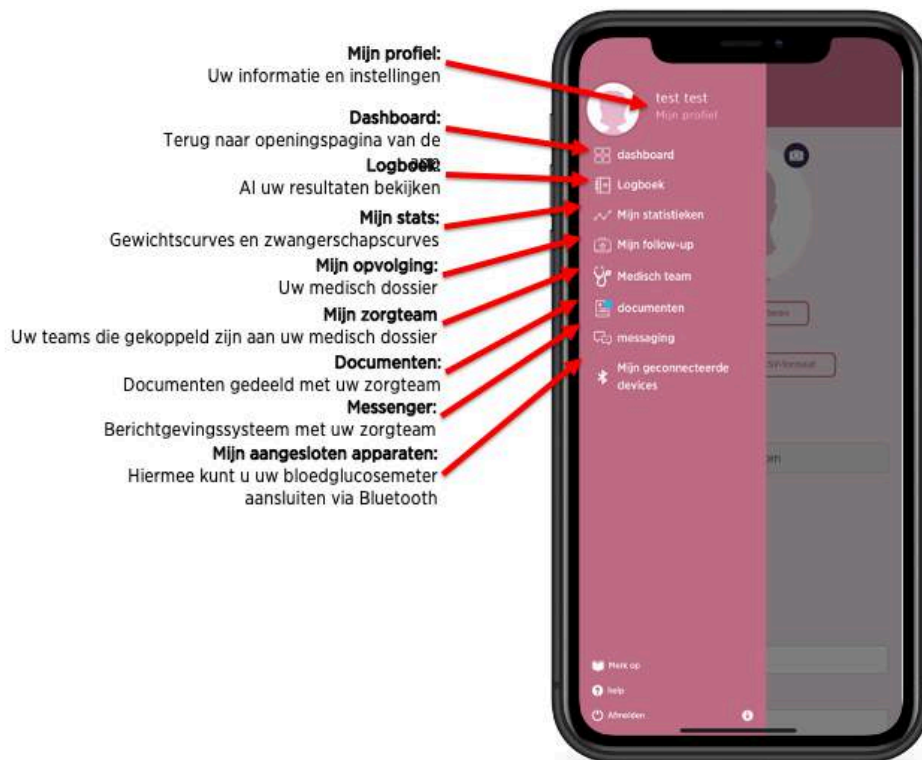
Mijn profiel:
Uw informatie en instellingen

Dashboard:
Terug naar openingspagina van de app

Logboek:
Al uw resultaten bekijken

Mijn stats:
Gewichtscurves en zwangerschapscurves

Mijn opvolging:
Uw medisch dossier

Mijn zorgteam
Uw teams die gekoppeld zijn aan uw medisch dossier

Documenten:
Documenten gedeeld met uw zorgteam

Messenger:
Berichtgevingssysteem met uw zorgteam

Mijn aangesloten apparaten:
Hiermee kunt u uw bloedglucosemeter aansluiten via Bluetooth

test test
Mijn profiel

dashboard
Logboek
Mijn statistieken
Mijn follow-up
Medisch team
documenten
messaging
Mijn geconnecteerde devices

Merk op
help
Afmelden